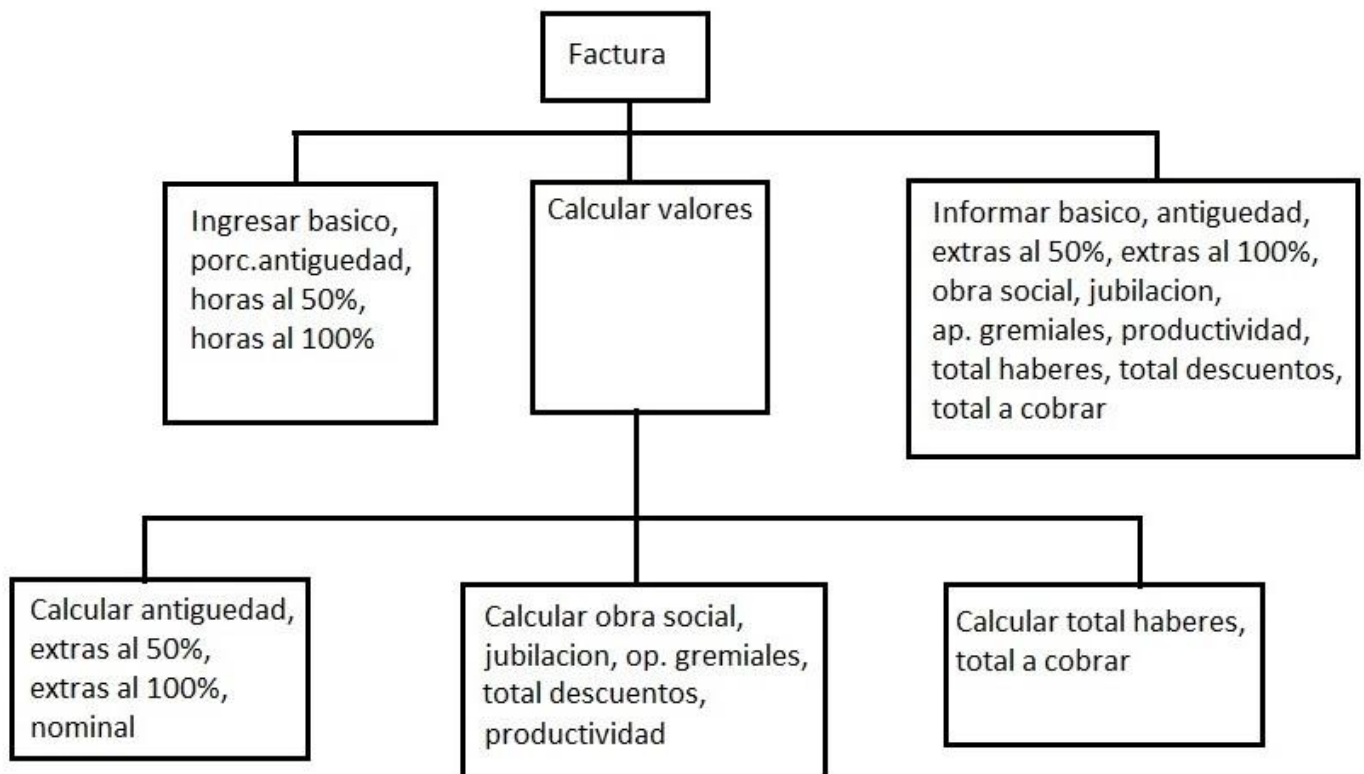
Factura

Ingresar basico, porc.antiguedad, horas al 50%, horas al 100%

Calcular valores

Informar basico, antiguedad, extras al 50%, extras al 100%, obra social, jubilacion, ap. gremiales, productividad, total haberes, total descuentos, total a cobrar

Calcular antiguedad, extras al 50%, extras al 100%, nominal

Calcular obra social, jubilacion, op. gremiales, total descuentos, productividad

Calcular total haberes, total a cobrar